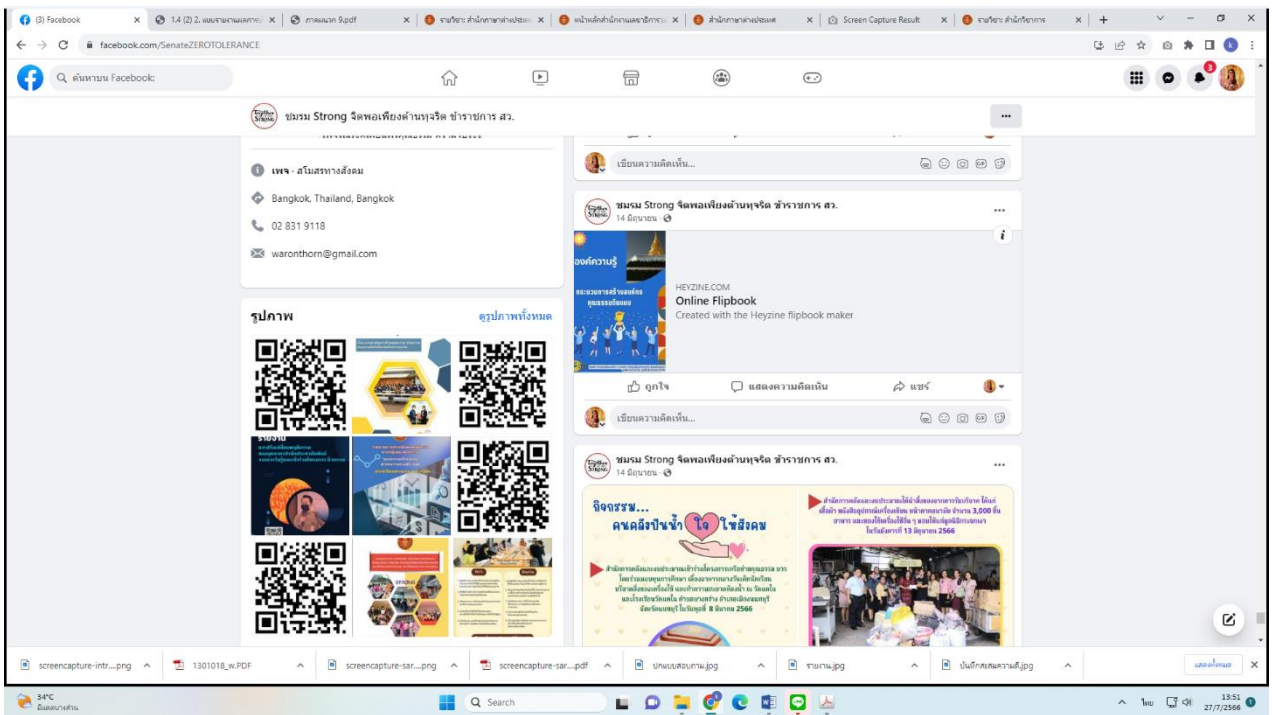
(3) Facebook
1.4 (2) 2. แบบรายงานผลการ
ภาคผนวก 9.pdf
รายวิชา: สำนักภาษาต่างประเทศ
หน้าหลักสำนักงานเลขาธิการ
สำนักภาษาต่างประเทศ
Screen Capture Result
รายวิชา: สำนักวิชาการ

facebook.com/SenateZEROTOLERANCE

ค้นหาบน Facebook

3

ชมรม Strong จิตพอเพียงต้านทุจริต ข้าราชการ สว.

เพจ · สโมสรทางสังคม

Bangkok, Thailand, Bangkok

02 831 9118

waronthorn@gmail.com

รูปภาพ
ดูรูปภาพทั้งหมด

เขียนความคิดเห็น...

ชมรม Strong จิตพอเพียงต้านทุจริต ข้าราชการ สว.
14 มิถุนายน ·

HEYZINE.COM
Online Flipbook
Created with the Heyzine flipbook maker

ถูกใจ
แสดงความคิดเห็น
แชร์

เขียนความคิดเห็น...

ชมรม Strong จิตพอเพียงต้านทุจริต ข้าราชการ สว.
14 มิถุนายน ·

กิจกรรม...
คนคลังปันน้ำ ใจ ให้สังคม

screencapture-intr....png
1301018_w.PDF
screencapture-sar....png
screencapture-sar....pdf
ปกแบบสอบถาม.jpg
รายงาน.jpg
บันทึกสะสมความดี.jpg
แสดงทั้งหมด

34°C
มีเมฆบางส่วน
Search
ไทย
13:51
27/7/2566